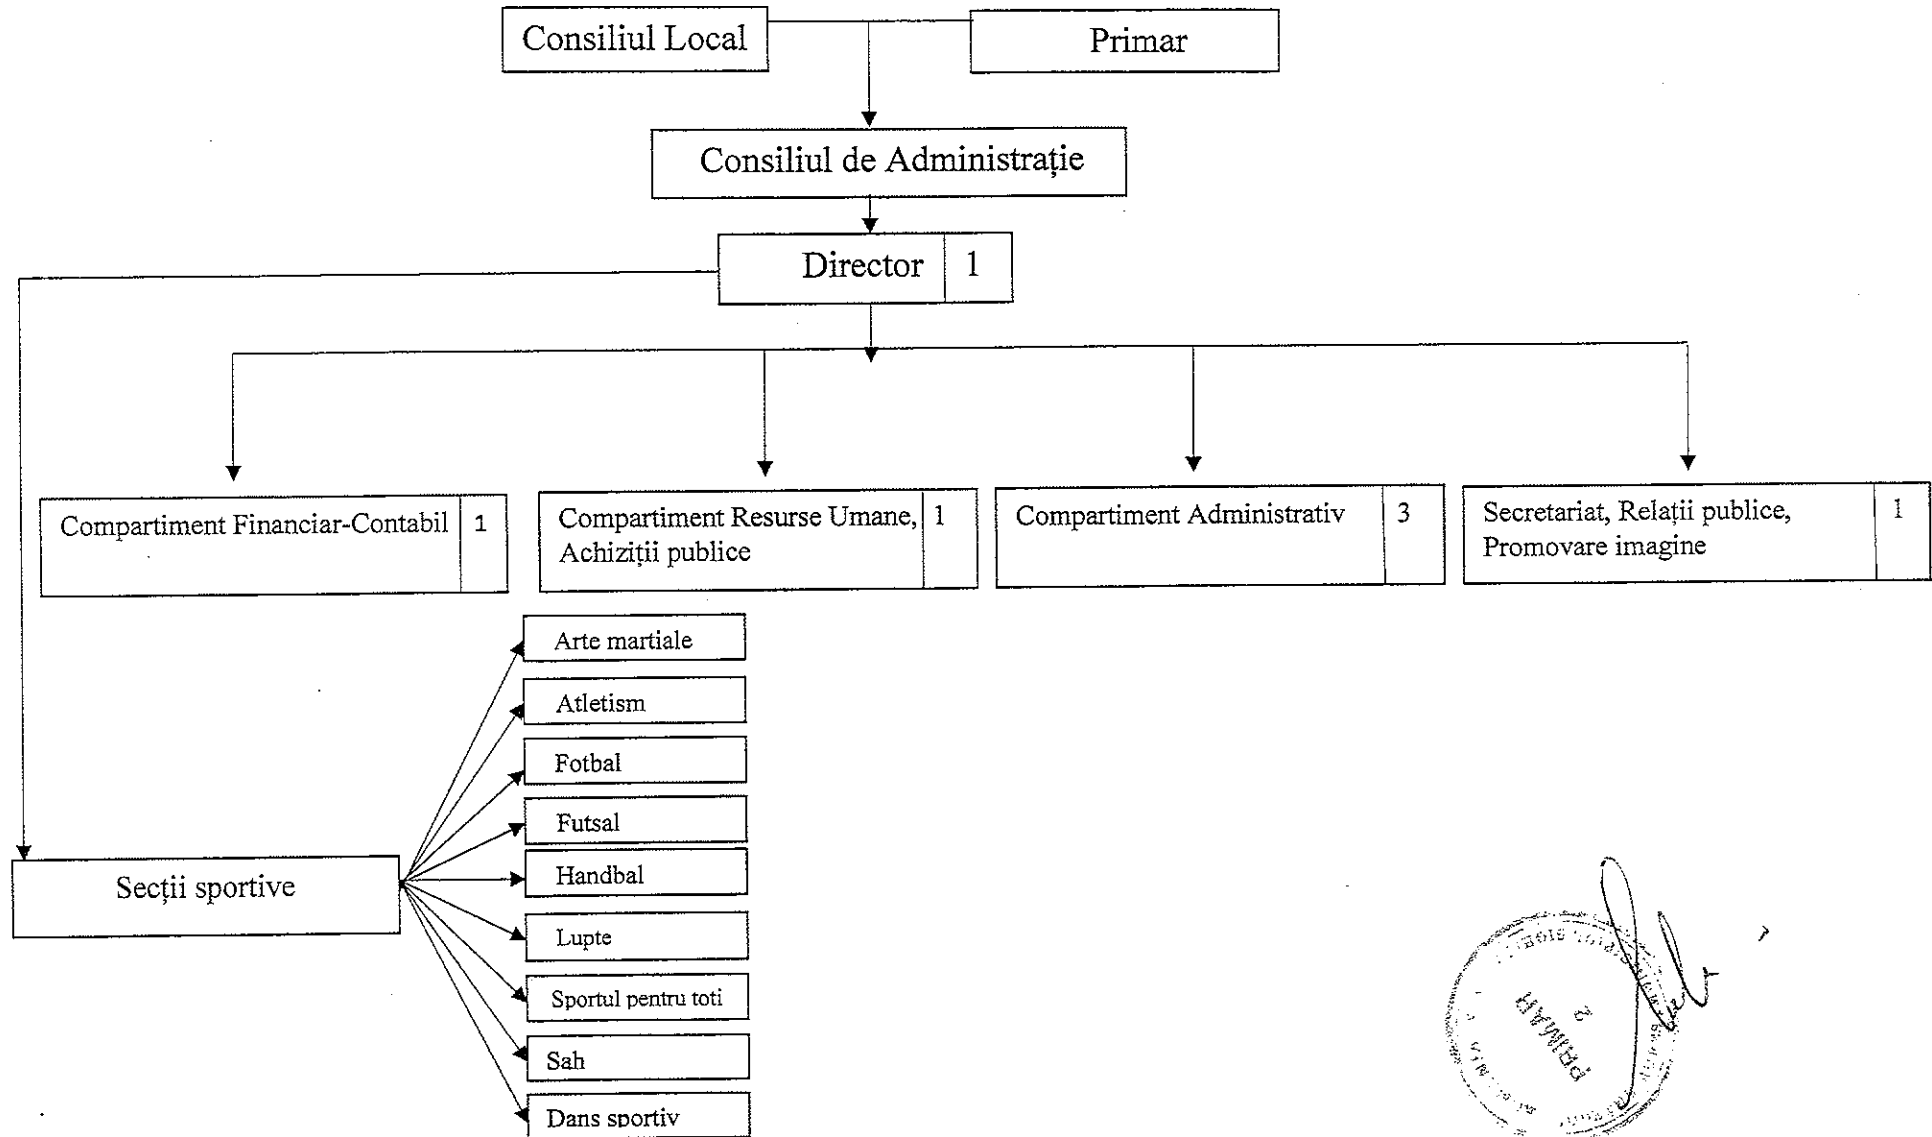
Consiliul Local

Primar

Consiliul de Administrație

Director | 1

Compartiment Financiar-Contabil | 1

Compartiment Resurse Umane, Achiziții publice | 1

Compartiment Administrativ | 3

Secretariat, Relații publice, Promovare imagine | 1

Secții sportive

Arte martiale

Atletism

Fotbal

Futsal

Handbal

Lupte

Sportul pentru toti

Sah

Dans sportiv

PRIMAR 2

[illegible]